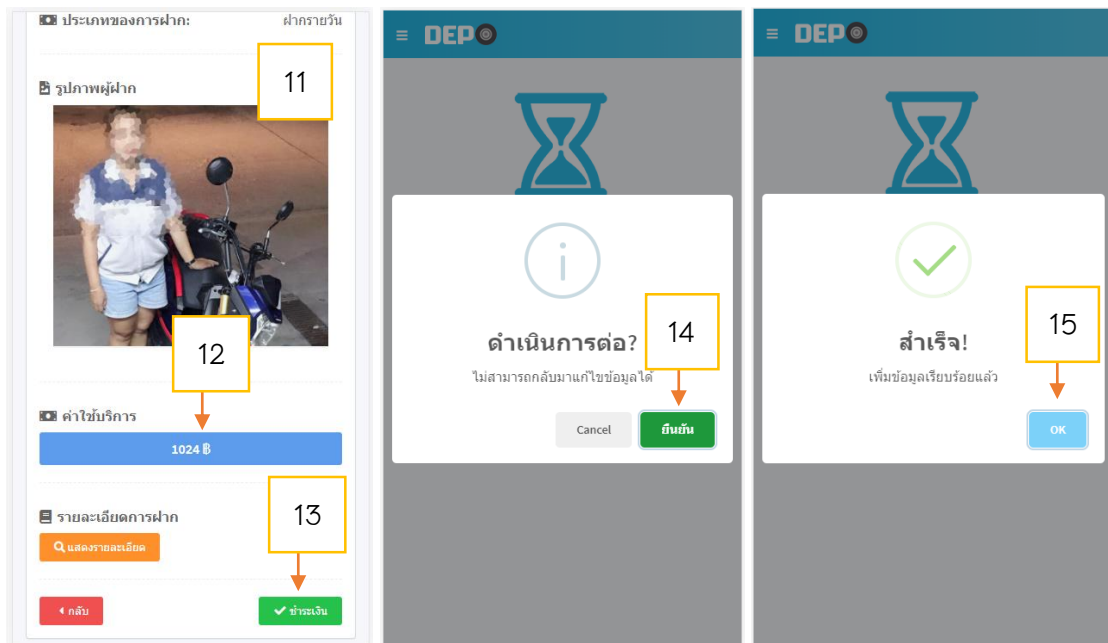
ประเภทของการฝาก: ฝากรายวัน

11

รูปภาพผู้ฝาก

12

ค่าใช้บริการ

1024 ฿

รายละเอียดการฝาก

13

แสดงรายละเอียด

กลับ

ชำระเงิน

DEPO

ดำเนินการต่อ?

14

ไม่สามารถกลับมาแก้ไขข้อมูลได้

Cancel

ยืนยัน

DEPO

สำเร็จ!

15

เพิ่มข้อมูลเรียบร้อยแล้ว

OK